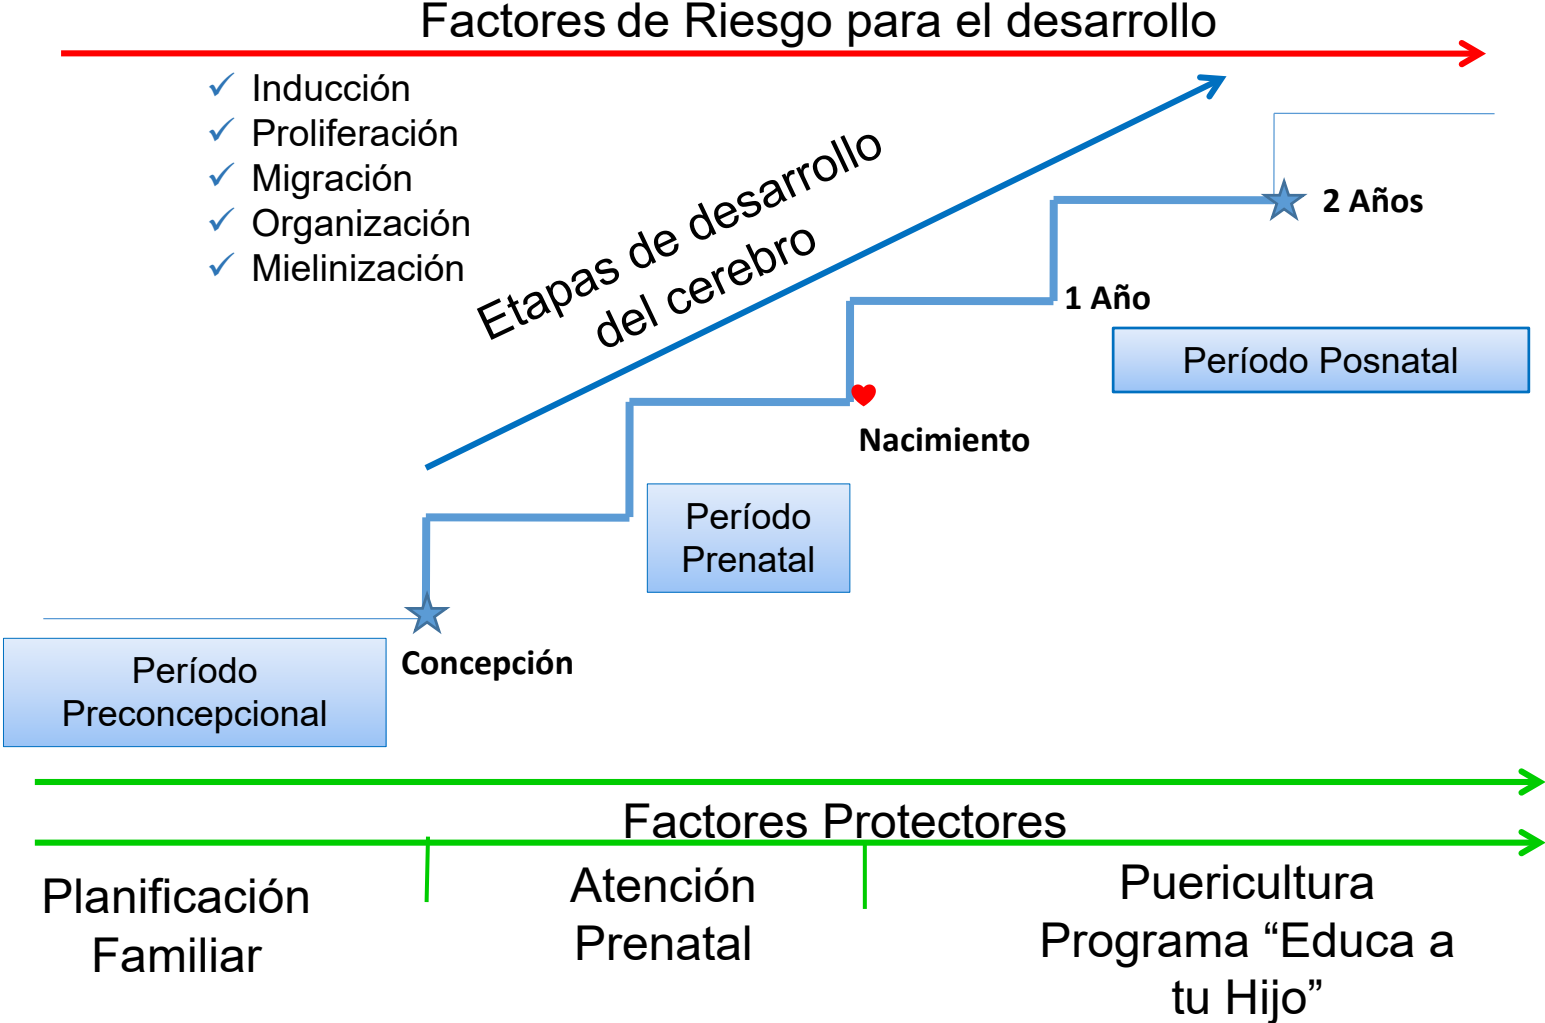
Factores de Riesgo para el desarrollo

✓ Inducción
✓ Proliferación
✓ Migración
✓ Organización
✓ Mielinización

Etapas de desarrollo del cerebro

2 Años

1 Año

Período Posnatal

Nacimiento

Período Prenatal

Período Preconcepcional

Concepción

Factores Protectores

Planificación Familiar

Atención Prenatal

Puericultura Programa “Educa a tu Hijo”